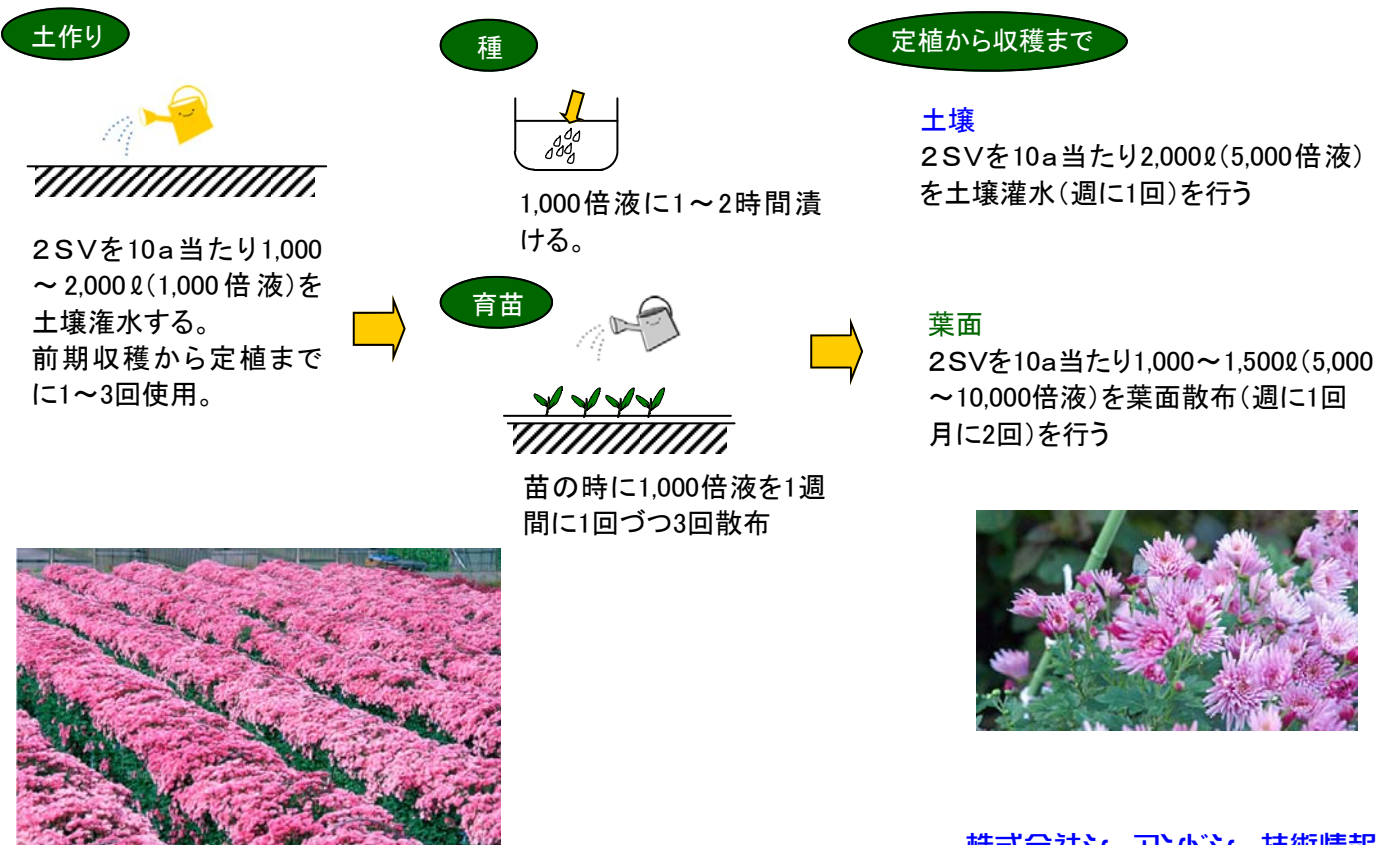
土作り

２ＳＶを10ａ当たり1,000～2,000ℓ(1,000倍液)を土壌潅水する。
前期収穫から定植までに1～3回使用。

種

1,000倍液に1～2時間漬ける。

育苗

苗の時に1,000倍液を1週間に1回づつ3回散布

定植から収穫まで

土壌
２ＳＶを10ａ当たり2,000ℓ(5,000倍液)を土壌灌水(週に1回)を行う

葉面
２ＳＶを10ａ当たり1,000～1,500ℓ(5,000～10,000倍液)を葉面散布(週に1回月に2回)を行う

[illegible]